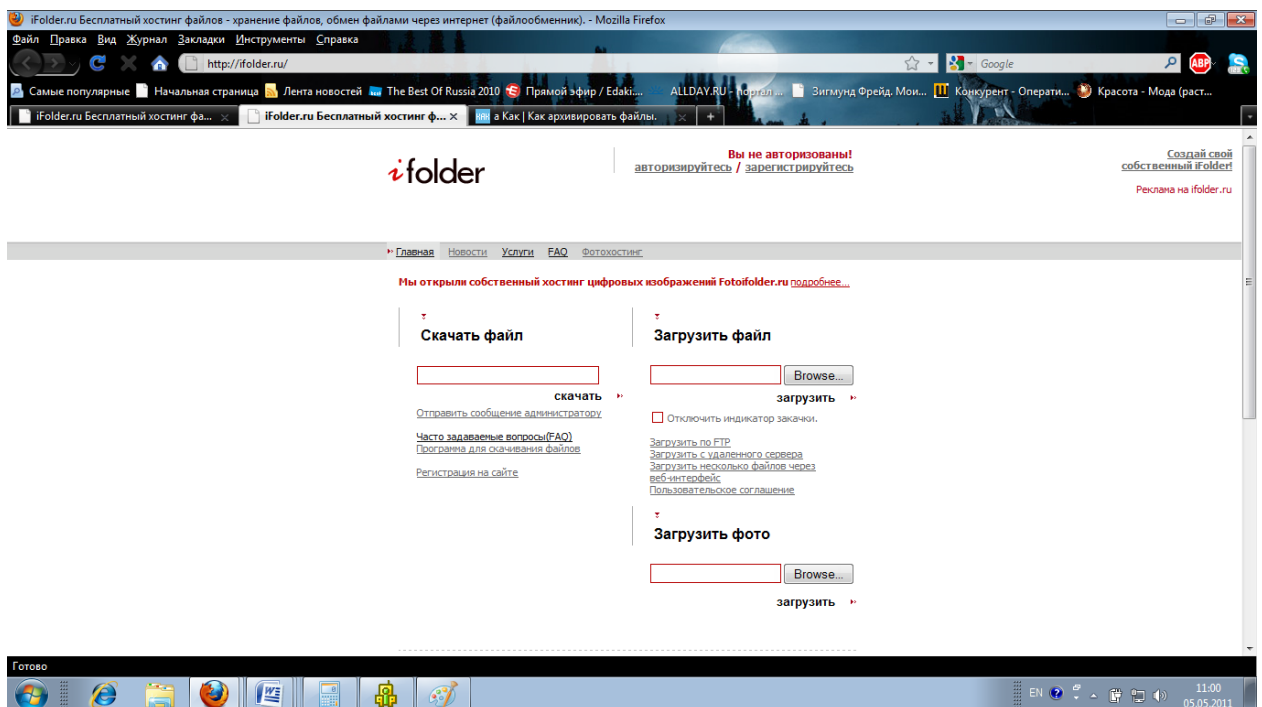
iFolder.ru Бесплатный хостинг файлов - хранение файлов, обмен файлами через интернет (файлообменник). - Mozilla Firefox

Файл Правка Вид Журнал Закладки Инструменты Справка

http://ifolder.ru/

Google

Самые популярные Начальная страница Лента новостей The Best Of Russia 2010 Прямой эфир / Edaki.... ALLDAY.RU - портал ... Зигмунд Фрейд. Мои... Конкурент - Операти... Красота - Мода (раст...

iFolder.ru Бесплатный хостинг фа... iFolder.ru Бесплатный хостинг ф... а Как | Как архивировать файлы.

ifolder

Вы не авторизованы!
авторизуйтесь / зарегистрируйтесь

Создай свой собственный iFolder!

Реклама на ifolder.ru

Главная Новости Услуги FAQ Фотохостинг

Мы открыли собственный хостинг цифровых изображений Fotoifolder.ru подробнее...

Скачать файл

скачать

Отправить сообщение администратору

Часто задаваемые вопросы(FAQ)
Программа для скачивания файлов

Регистрация на сайте

Загрузить файл

Browse...

загрузить

Отключить индикатор закачки.

Загрузить по FTP
Загрузить с удаленного сервера
Загрузить несколько файлов через веб-интерфейс
Пользовательское соглашение

Загрузить фото

Browse...

загрузить

Готово

EN 11:00 05.05.2011